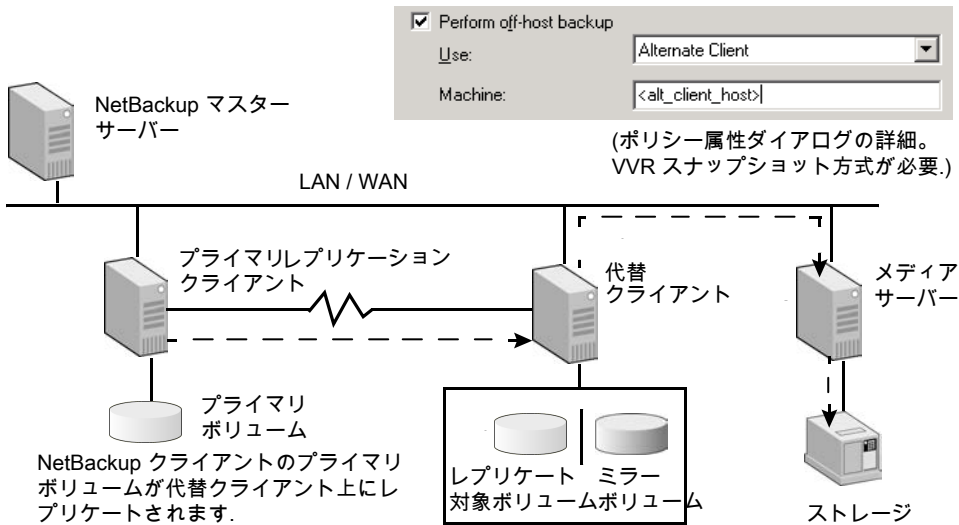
☑ Perform off-host backup

Use: Alternate Client

Machine: <alt_client_host>

NetBackup マスターサーバー

(ポリシー属性ダイアログの詳細。VVR スナップショット方式が必要.)

LAN / WAN

プライマリレプリケーションクライアント

代替クライアント

メディアサーバー

プライマリボリューム

NetBackup クライアントのプライマリボリュームが代替クライアント上にレプリケートされます.

レプリケート対象ボリューム

ミラーボリューム

ストレージ